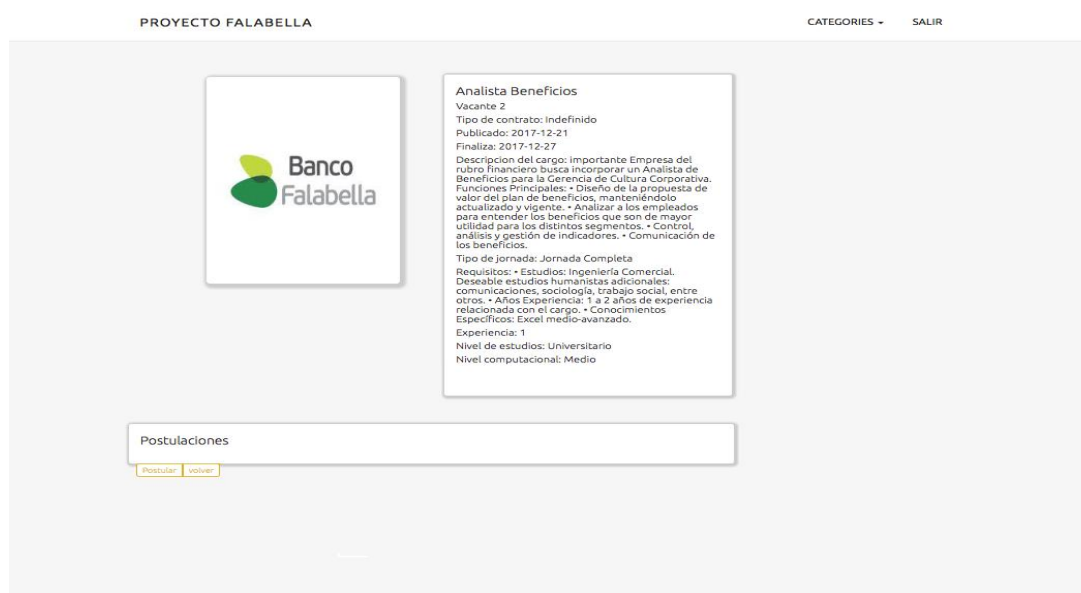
PROYECTO FALABELLA

CATEGORIES ▾ SALIR

Banco Falabella

Analista Beneficios

Vacante 2

Tipo de contrato: Indefinido

Publicado: 2017-12-21

Finaliza: 2017-12-27

Descripcion del cargo: importante Empresa del rubro financiero busca incorporar un Analista de Beneficios para la Gerencia de Cultura Corporativa. Funciones Principales: • Diseño de la propuesta de valor del plan de beneficios, manteniéndolo actualizado y vigente. • Analizar a los empleados para entender los beneficios que son de mayor utilidad para los distintos segmentos. • Control, análisis y gestión de indicadores. • Comunicación de los beneficios.

Tipo de jornada: Jornada Completa

Requisitos: • Estudios: Ingeniería Comercial. Deseable estudios humanistas adicionales: comunicaciones, sociología, trabajo social, entre otros. • Años Experiencia: 1 a 2 años de experiencia relacionada con el cargo. • Conocimientos Específicos: Excel medio-avanzado.

Experiencia: 1

Nivel de estudios: Universitario

Nivel computacional: Medio

Postulaciones

Postular volver